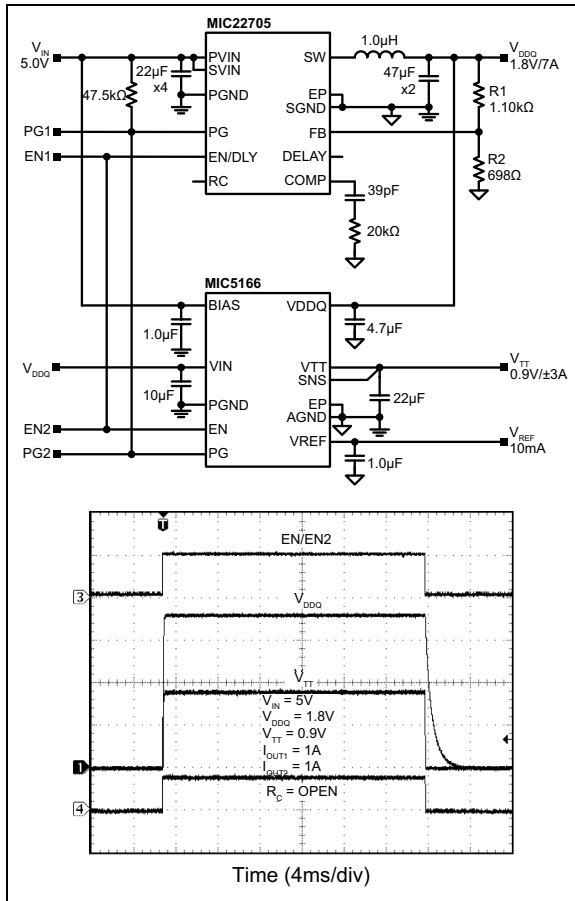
MIC22705

$V_{IN}$ 5.0V

47.5kΩ

22µF x4

PVIN
SVIN
PGND
PG
EN/DLY
RC

SW
EP
SGND
FB
DELAY
COMP

1.0µH

47µF x2

$V_{DDQ}$ 1.8V/7A

R1 1.10kΩ

R2 698Ω

39pF

20kΩ

PG1
EN1

MIC5166

BIAS
VIN
PGND
EN
PG

VDDQ
VTT
SNS
EP
AGND
VREF

1.0µF
10µF
4.7µF
22µF
1.0µF

$V_{DDQ}$

$V_{TT}$ 0.9V/±3A

$V_{REF}$ 10mA

EN2
PG2

T

EN/EN2

3

$V_{DDQ}$

$V_{TT}$

$V_{IN}$ = 5V
$V_{DDQ}$ = 1.8V
$V_{TT}$ = 0.9V
$I_{OUT1}$ = 1A
$I_{OUT2}$ = 1A
$R_C$ = OPEN

1

4

Time (4ms/div)